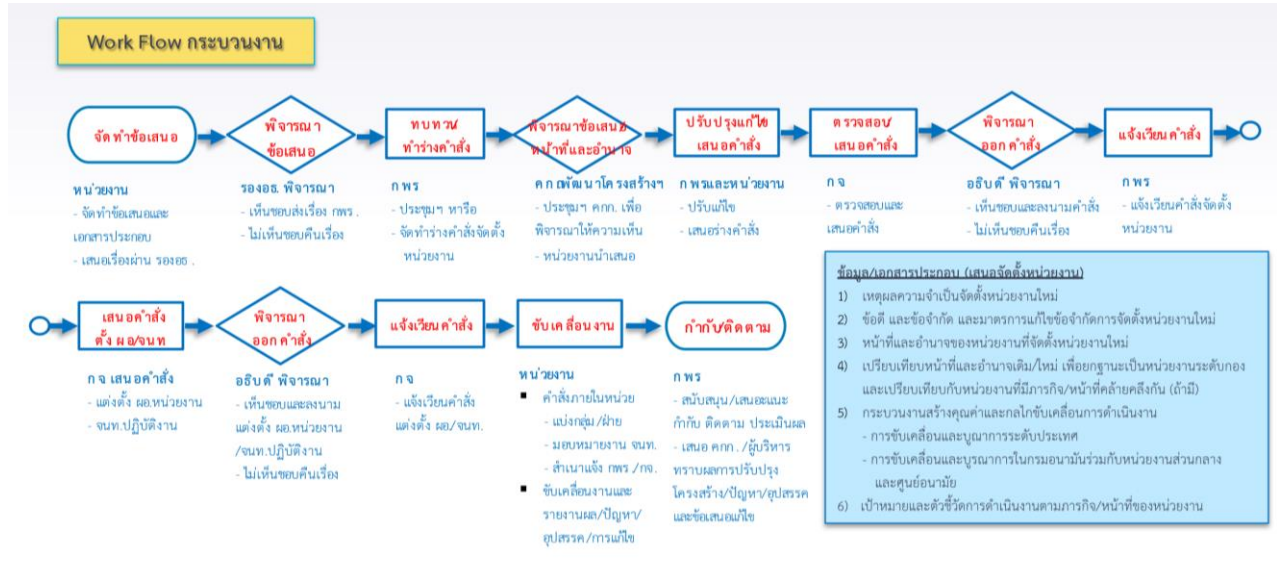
Work Flow กระบวนงาน

จัดทำข้อเสนอ

พิจารณาข้อเสนอ

ทบทวน/ทำร่างคำสั่ง

พิจารณาข้อเสนอ/หน้าที่และอำนาจ

ปรับปรุงแก้ไขเสนอคำสั่ง

ตรวจสอบ/เสนอคำสั่ง

พิจารณาออกคำสั่ง

แจ้งเวียนคำสั่ง

หน่วยงาน
- จัดทำข้อเสนอและเอกสารประกอบ
- เสนอเรื่องผ่าน รองอธ.

รองอธ. พิจารณา
- เห็นชอบส่งเรื่อง กพร.
- ไม่เห็นชอบคืนเรื่อง

กพร
- ประชุมฯ หารือ
- จัดทำร่างคำสั่งจัดตั้งหน่วยงาน

คกก.พัฒนาโครงสร้างฯ
- ประชุมฯ คกก. เพื่อพิจารณาให้ความเห็น
- หน่วยงานนำเสนอ

กพรและหน่วยงาน
- ปรับแก้ไข
- เสนอร่างคำสั่ง

กจ
- ตรวจสอบและเสนอคำสั่ง

อธิบดี พิจารณา
- เห็นชอบและลงนามคำสั่ง
- ไม่เห็นชอบคืนเรื่อง

กพร
- แจ้งเวียนคำสั่งจัดตั้งหน่วยงาน

เสนอคำสั่งตั้ง ผอ/จนท

พิจารณาออกคำสั่ง

แจ้งเวียนคำสั่ง

ขับเคลื่อนงาน

กำกับติดตาม

กจ เสนอคำสั่ง
- แต่งตั้ง ผอ.หน่วยงาน
- จนท.ปฏิบัติงาน

อธิบดี พิจารณา
- เห็นชอบและลงนามแต่งตั้ง ผอ.หน่วยงาน/จนท.ปฏิบัติงาน
- ไม่เห็นชอบคืนเรื่อง

กจ
- แจ้งเวียนคำสั่งแต่งตั้ง ผอ./จนท.

หน่วยงาน
▪ คำสั่งภายในหน่วย
- แบ่งกลุ่ม/ฝ่าย
- มอบหมายงาน จนท.
- สำเนาแจ้ง กพร./กจ.
▪ ขับเคลื่อนงานและรายงานผล/ปัญหา/อุปสรรค/การแก้ไข

กพร
- สนับสนุน/เสนอแนะกำกับ ติดตาม ประเมินผล
- เสนอ คกก./ผู้บริหารทราบผลการปรับปรุงโครงสร้าง/ปัญหา/อุปสรรคและข้อเสนอแก้ไข

ข้อมูล/เอกสารประกอบ (เสนอจัดตั้งหน่วยงาน)
1) เหตุผลความจำเป็นจัดตั้งหน่วยงานใหม่
2) ข้อดี และข้อจำกัด และมาตรการแก้ไขข้อจำกัดการจัดตั้งหน่วยงานใหม่
3) หน้าที่และอำนาจของหน่วยงานที่จัดตั้งหน่วยงานใหม่
4) เปรียบเทียบหน้าที่และอำนาจเดิม/ใหม่ เพื่อยกฐานะเป็นหน่วยงานระดับกองและเปรียบเทียบกับหน่วยงานที่มีภารกิจ/หน้าที่คล้ายคลึงกัน (ถ้ามี)
5) กระบวนงานสร้างคุณค่าและกลไกขับเคลื่อนการดำเนินงาน
- การขับเคลื่อนและบูรณาการระดับประเทศ
- การขับเคลื่อนและบูรณาการในกรมอนามัยร่วมกับหน่วยงานส่วนกลางและศูนย์อนามัย
6) เป้าหมายและตัวชี้วัดการดำเนินงานตามภารกิจ/หน้าที่ของหน่วยงาน